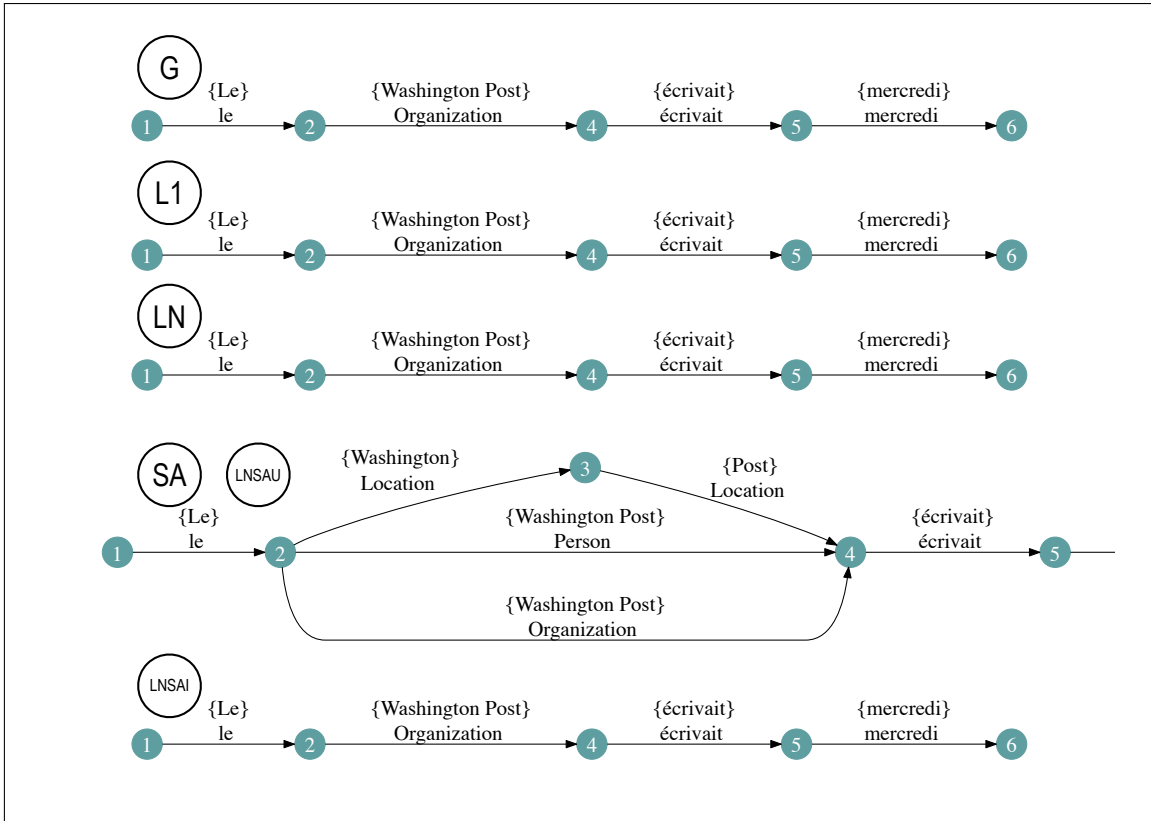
G

1 {Le} le 2 {Washington Post} Organization 4 {écrivait} écrivait 5 {mercredi} mercredi 6

L1

1 {Le} le 2 {Washington Post} Organization 4 {écrivait} écrivait 5 {mercredi} mercredi 6

LN

1 {Le} le 2 {Washington Post} Organization 4 {écrivait} écrivait 5 {mercredi} mercredi 6

SA LNSAU

{Washington} Location 3 {Post} Location

1 {Le} le 2 {Washington Post} Person 4 {écrivait} écrivait 5

{Washington Post} Organization

LNSAI

1 {Le} le 2 {Washington Post} Organization 4 {écrivait} écrivait 5 {mercredi} mercredi 6